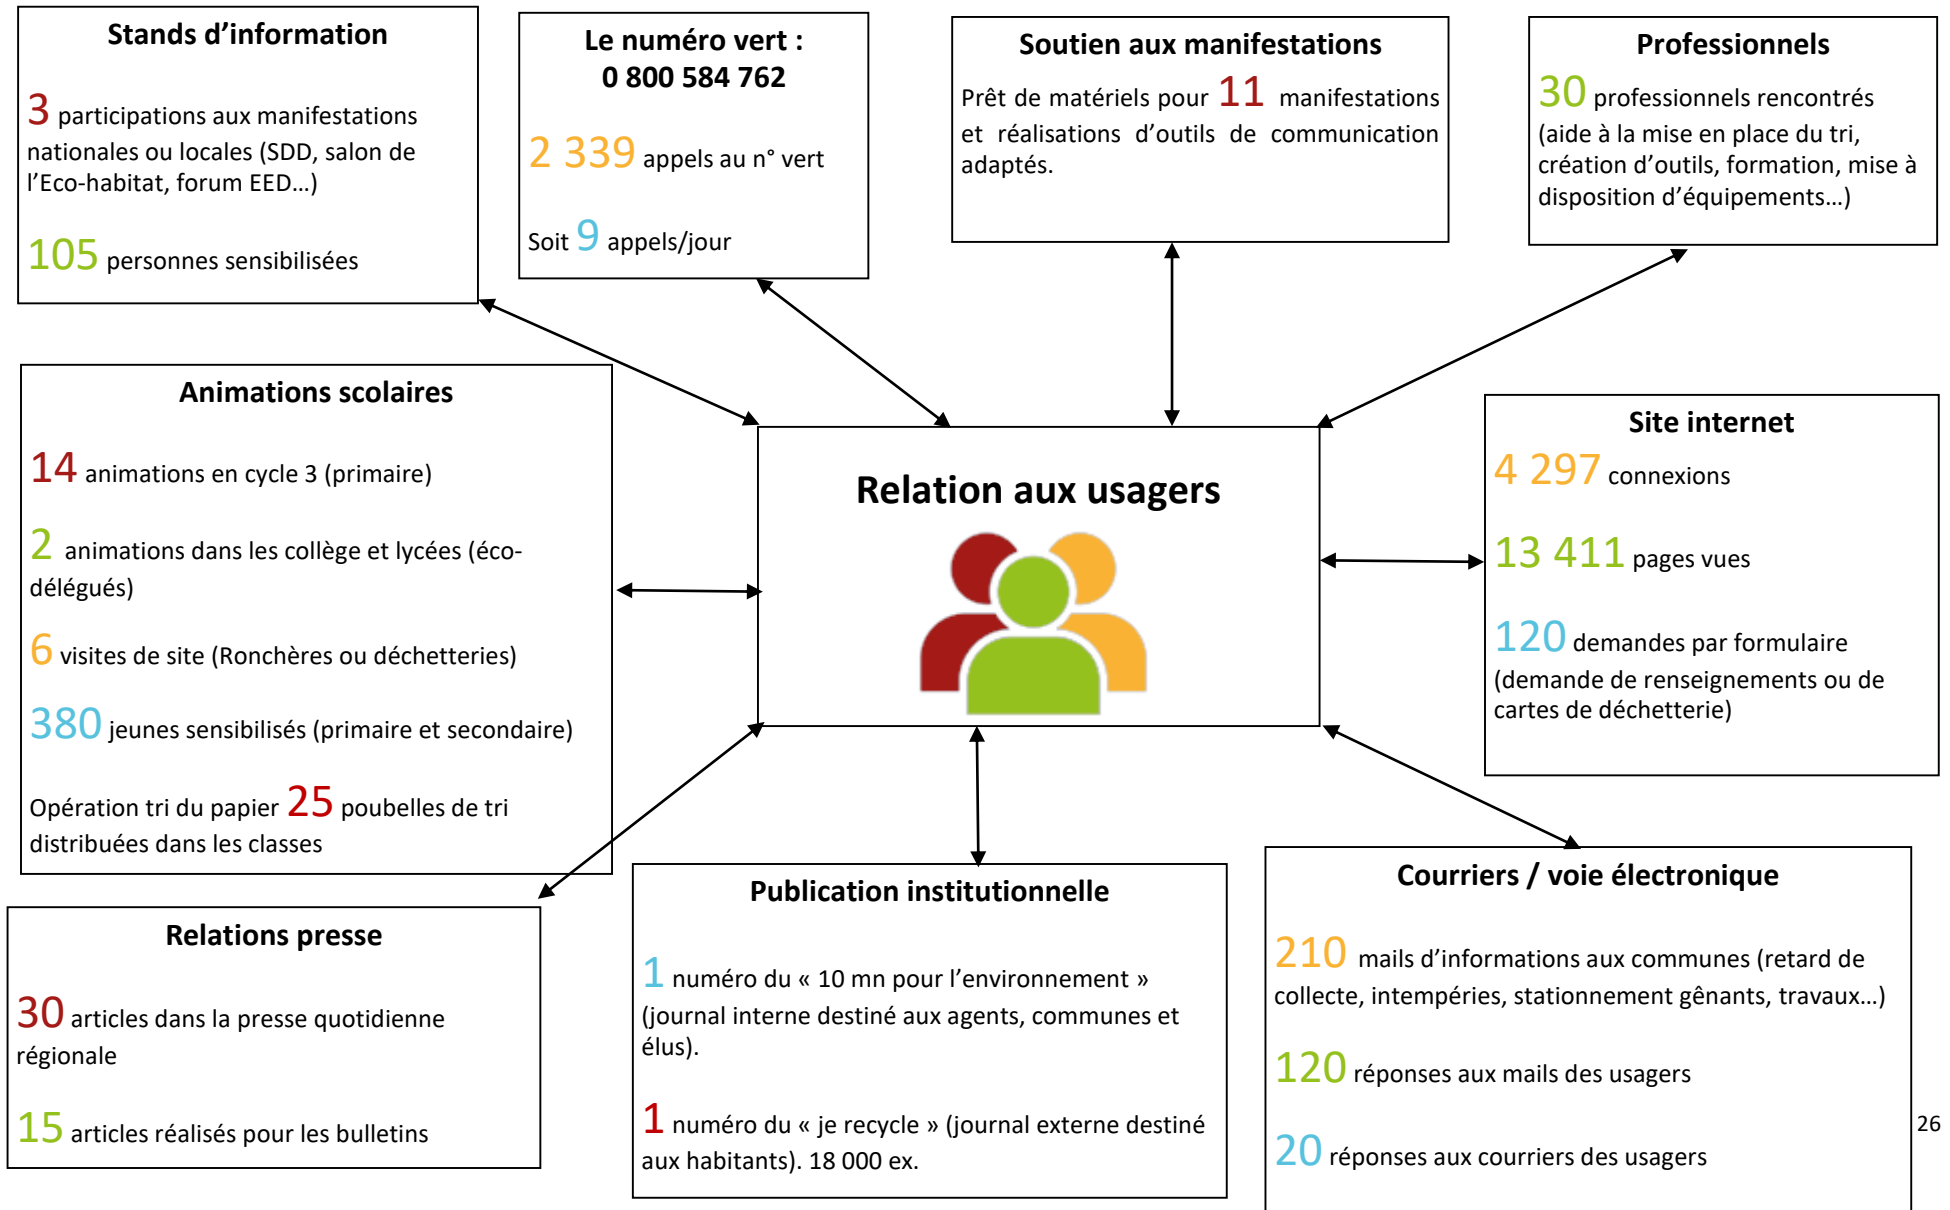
**Stands d'information**

3 participations aux manifestations nationales ou locales (SDD, salon de l'Eco-habitat, forum EED…)

105 personnes sensibilisées

**Le numéro vert : 0 800 584 762**

2 339 appels au n° vert

Soit 9 appels/jour

**Soutien aux manifestations**

Prêt de matériels pour 11 manifestations et réalisations d'outils de communication adaptés.

**Professionnels**

30 professionnels rencontrés (aide à la mise en place du tri, création d'outils, formation, mise à disposition d'équipements…)

**Animations scolaires**

14 animations en cycle 3 (primaire)

2 animations dans les collège et lycées (éco-délégués)

6 visites de site (Ronchères ou déchetteries)

380 jeunes sensibilisés (primaire et secondaire)

Opération tri du papier 25 poubelles de tri distribuées dans les classes

**Relation aux usagers**

**Site internet**

4 297 connexions

13 411 pages vues

120 demandes par formulaire (demande de renseignements ou de cartes de déchetterie)

**Relations presse**

30 articles dans la presse quotidienne régionale

15 articles réalisés pour les bulletins

**Publication institutionnelle**

1 numéro du « 10 mn pour l'environnement » (journal interne destiné aux agents, communes et élus).

1 numéro du « je recycle » (journal externe destiné aux habitants). 18 000 ex.

**Courriers / voie électronique**

210 mails d'informations aux communes (retard de collecte, intempéries, stationnement gênants, travaux…)

120 réponses aux mails des usagers

20 réponses aux courriers des usagers

26